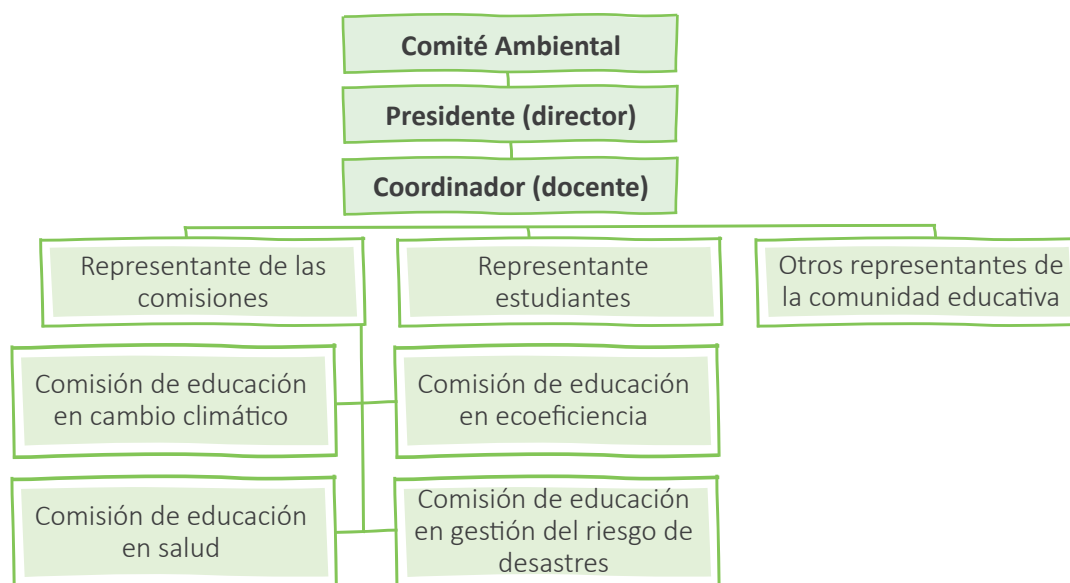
Comité Ambiental

Presidente (director)

Coordinador (docente)

Representante de las comisiones

Representante estudiantes

Otros representantes de la comunidad educativa

Comisión de educación en cambio climático

Comisión de educación en ecoeficiencia

Comisión de educación en salud

Comisión de educación en gestión del riesgo de desastres